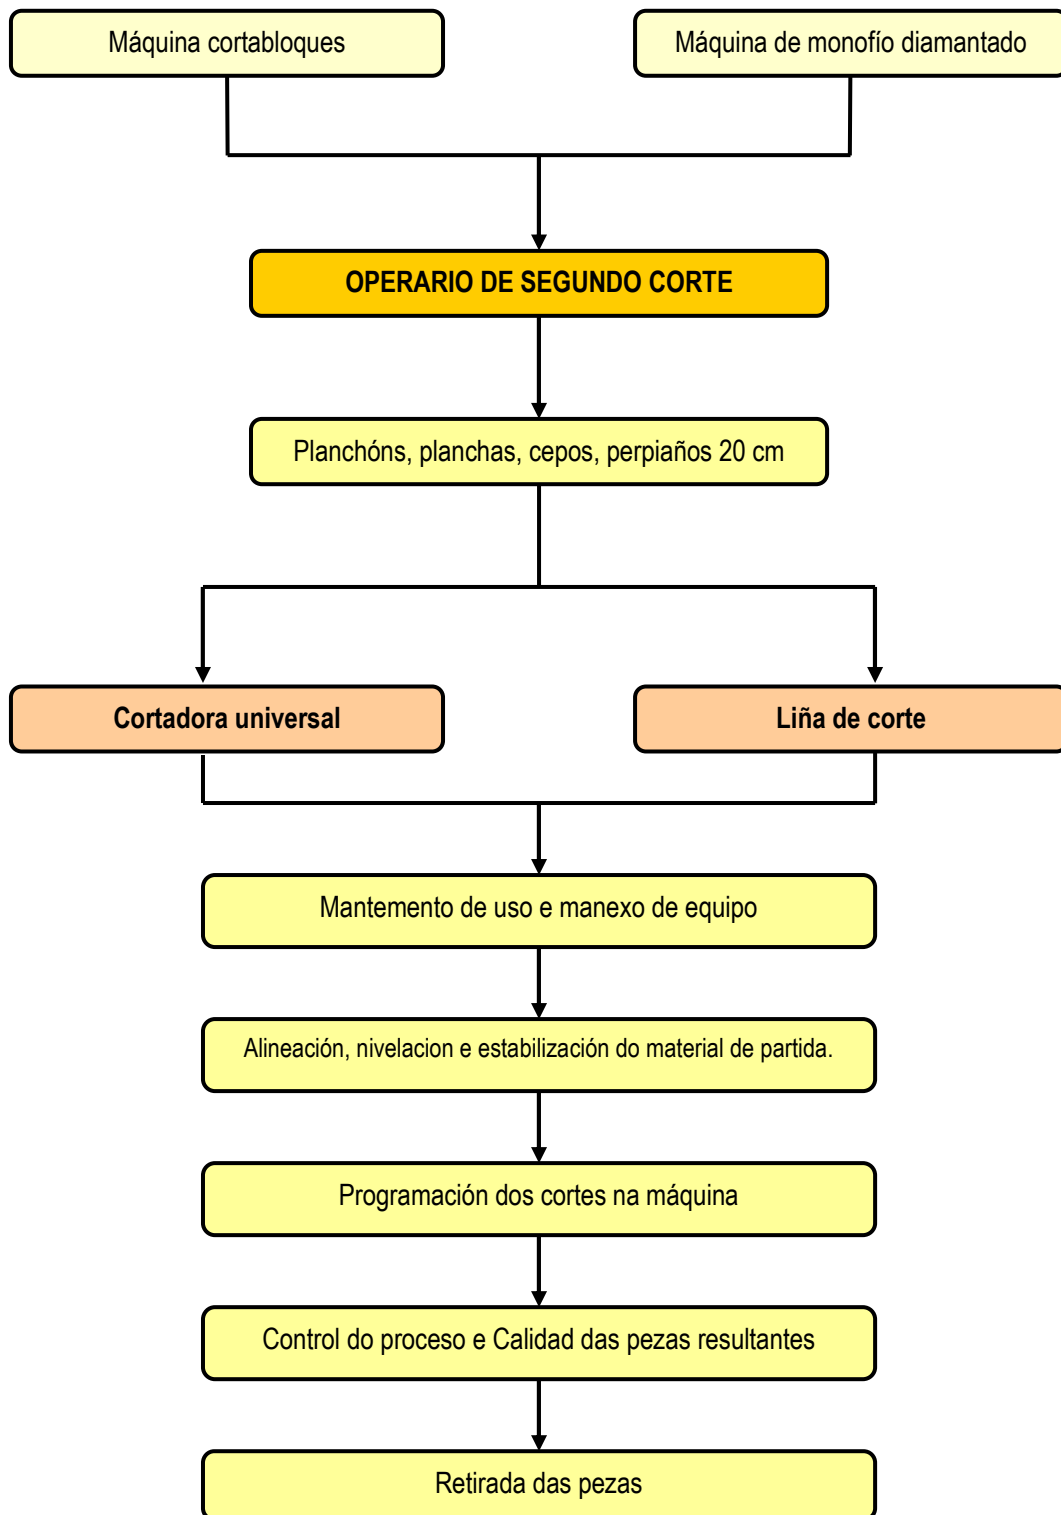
Máquina cortabloques

Máquina de monofío diamantado

OPERARIO DE SEGUNDO CORTE

Planchóns, planchas, cepos, perpiaños 20 cm

Cortadora universal

Liña de corte

Mantemento de uso e manexo de equipo

Alineación, nivelacion e estabilización do material de partida.

Programación dos cortes na máquina

Control do proceso e Calidad das pezas resultantes

Retirada das pezas